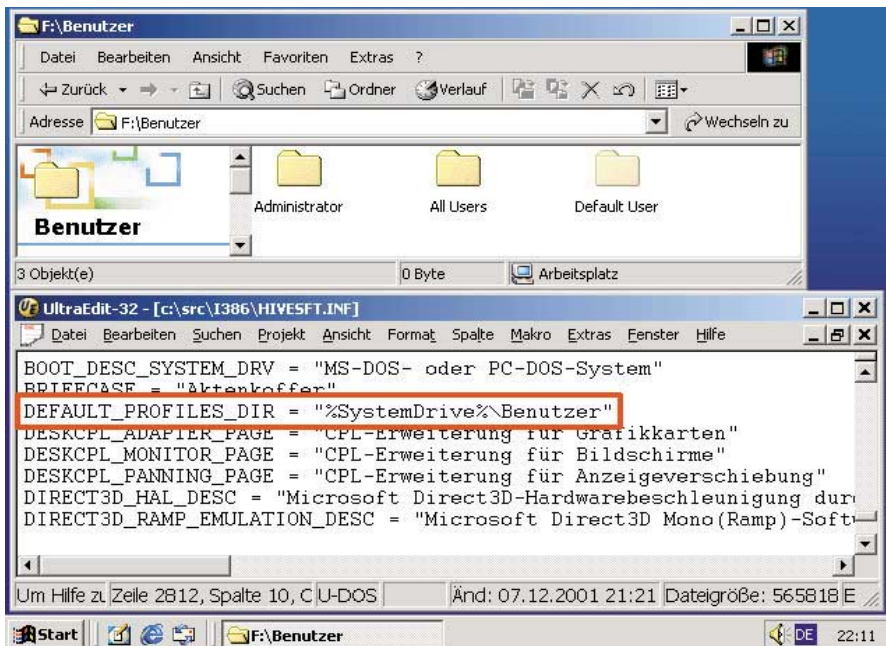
F:\Benutzer

Datei Bearbeiten Ansicht Favoriten Extras ?

Zurück Suchen Ordner Verlauf

Adresse F:\Benutzer Wechseln zu

Benutzer

Administrator All Users Default User

3 Objekt(e) 0 Byte Arbeitsplatz

UltraEdit-32 - [c:\src\I386\HIVESFT.INF]

Datei Bearbeiten Suchen Projekt Ansicht Format Spalte Makro Extras Fenster Hilfe

BOOT_DESC_SYSTEM_DRV = "MS-DOS- oder PC-DOS-System"
BRIEFCASE = "Aktenkoffer"
DEFAULT_PROFILES_DIR = "%SystemDrive%\Benutzer"
DESKCPL_ADAPTER_PAGE = "CPL-Erweiterung für Grafikkarten"
DESKCPL_MONITOR_PAGE = "CPL-Erweiterung für Bildschirme"
DESKCPL_PANNING_PAGE = "CPL-Erweiterung für Anzeigeverschiebung"
DIRECT3D_HAL_DESC = "Microsoft Direct3D-Hardwarebeschleunigung dur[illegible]
DIRECT3D_RAMP_EMULATION_DESC = "Microsoft Direct3D Mono(Ramp)-Soft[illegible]

Um Hilfe zu Zeile 2812, Spalte 10, C U-DOS Änd: 07.12.2001 21:21 Dateigröße: 565818 E

Start F:\Benutzer DE 22:11